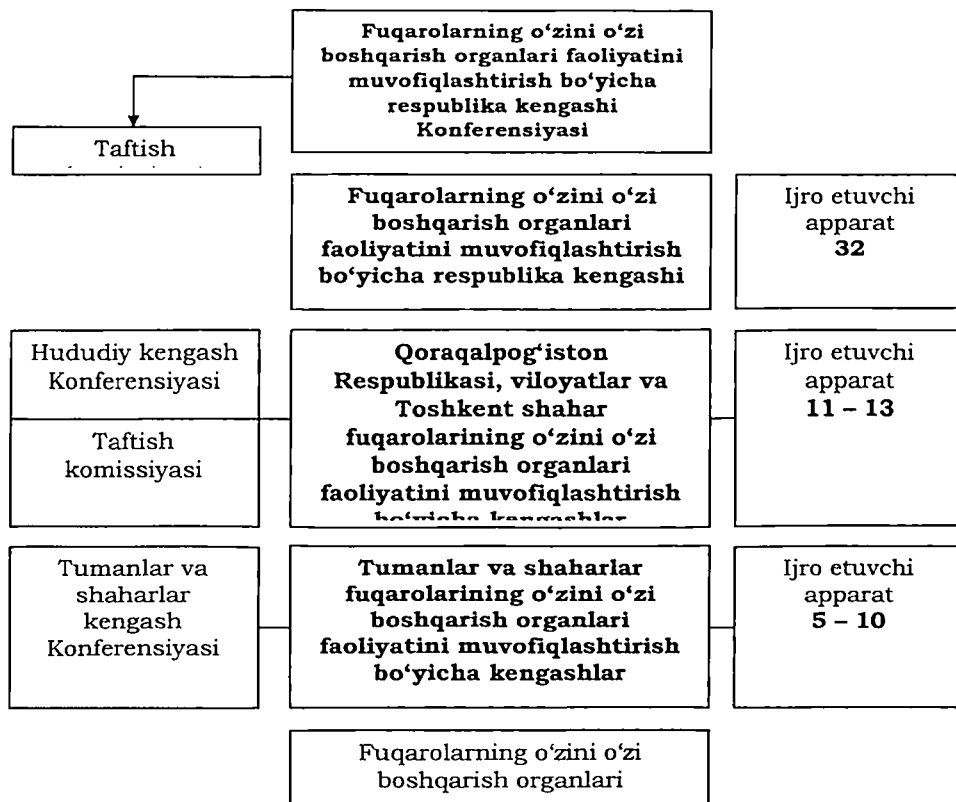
Fuqarolarning o'zini o'zi boshqarish organlari faoliyatini muvofiqlashtirish bo'yicha respublika kengashi Konferensiyasi

Taftish

Fuqarolarning o'zini o'zi boshqarish organlari faoliyatini muvofiqlashtirish bo'yicha respublika kengashi

Ijro etuvchi apparat 32

Hududiy kengash Konferensiyasi

Taftish komissiyasi

Qoraqalpog'iston Respublikasi, viloyatlar va Toshkent shahar fuqarolarining o'zini o'zi boshqarish organlari faoliyatini muvofiqlashtirish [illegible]

Ijro etuvchi apparat 11 – 13

Tumanlar va shaharlar kengash Konferensiyasi

Tumanlar va shaharlar fuqarolarining o'zini o'zi boshqarish organlari faoliyatini muvofiqlashtirish bo'yicha kengashlar

Ijro etuvchi apparat 5 – 10

Fuqarolarning o'zini o'zi boshqarish organlari